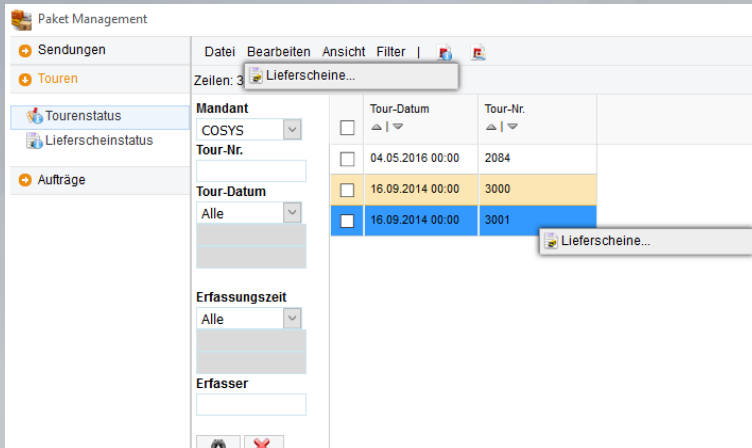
Paket Management

Sendungen

Touren

Tourenstatus

Lieferscheinstatus

Aufträge

Datei Bearbeiten Ansicht Filter |

Zeilen: 3

Lieferscheine...

Mandant

COSYS

Tour-Nr.

Tour-Datum

Alle

Erfassungszeit

Alle

Erfasser

| | Tour-Datum | Tour-Nr. |
|---|---|---|
| | 04.05.2016 00:00 | 2084 |
| | 16.09.2014 00:00 | 3000 |
| | 16.09.2014 00:00 | 3001 |

Lieferscheine...